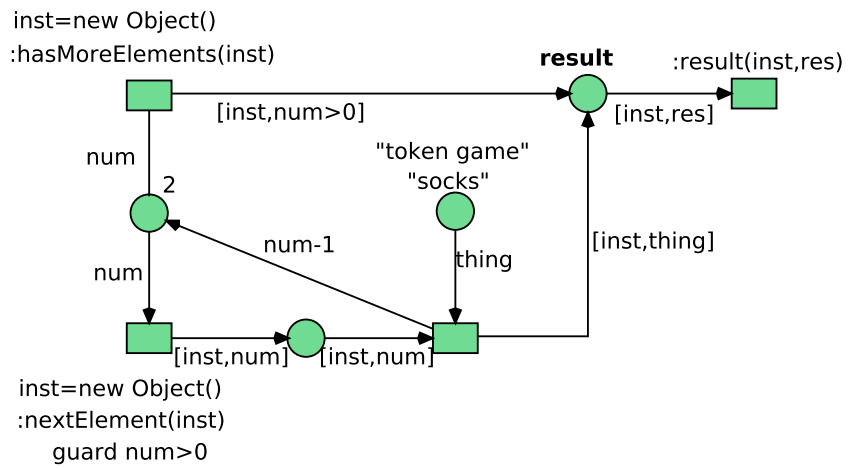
inst=new Object()
:hasMoreElements(inst)

result

:result(inst,res)

[inst,num>0]

[inst,res]

num

2

"token game"
"socks"

num-1

[inst,thing]

thing

num

[inst,num]

[inst,num]

inst=new Object()
:nextElement(inst)
guard num>0